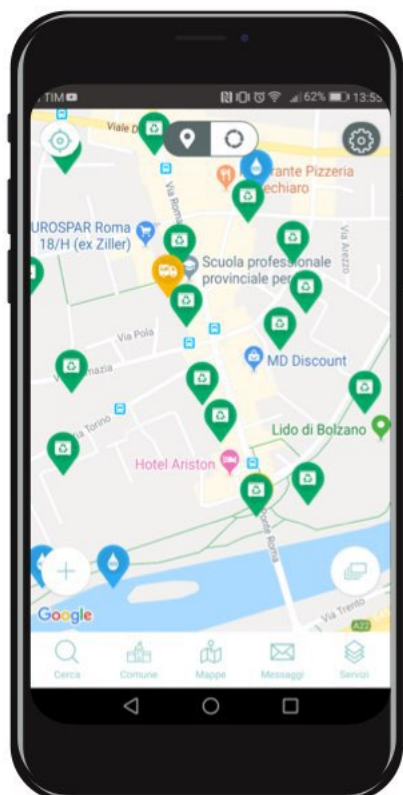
TIM
62% 13:55
Viale D
rante Pizzeria
echiaro
Via Roma
EUROSPAR Roma
18/H (ex Ziller)
Via Arezzo
Scuola professionale provinciale per
Via Pola
MD Discount
Via Dalmazia
Via Torino
Lido di Bolzano
Hotel Ariston
Ponte Roma
Via Trento
A22
Google
Cerca
Comune
Mappe
Messaggi
Servizi